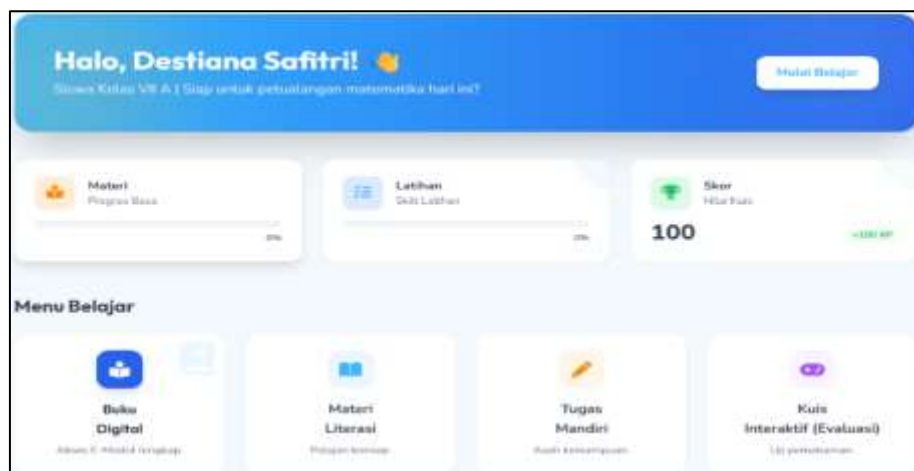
Halo, Destiana Safitri! 👋

Siswa Kelas VII A | Siap untuk petualangan matematika hari ini?

Mulai Belajar

Materi
Progres Baca
0%

Latihan
Skill Latihan
0%

Skor
Nilai Kuis
100
+100 XP

Menu Belajar

Buku Digital
Akses E-Modul lengkap

Materi Literasi
Pahami konsep

Tugas Mandiri
Asah kemampuan

Kuis Interaktif (Evaluasi)
Uji pemahaman